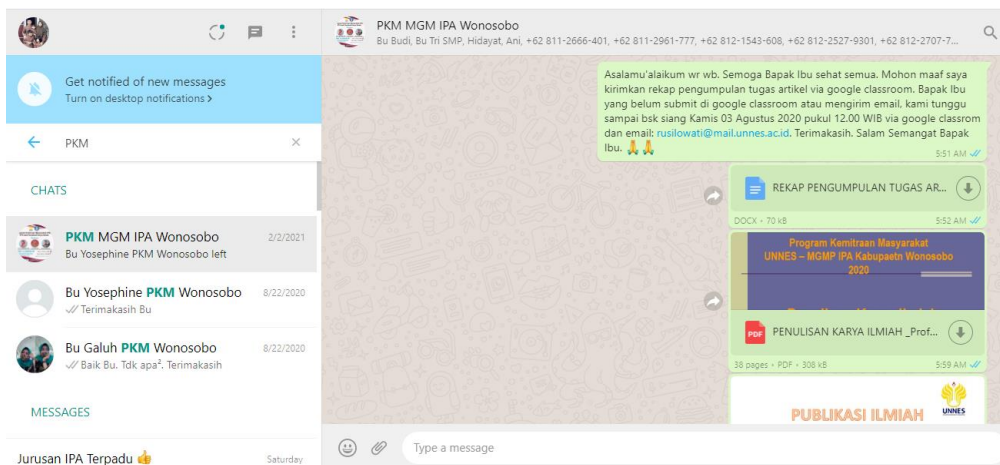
Get notified of new messages
Turn on desktop notifications ›

PKM

CHATS

PKM MGM IPA Wonosobo 2/2/2021
Bu Yosephine PKM Wonosobo left

Bu Yosephine PKM Wonosobo 8/22/2020
Terimakasih Bu

Bu Galuh PKM Wonosobo 8/22/2020
Baik Bu. Tdk apa². Terimakasih

MESSAGES

Jurusan IPA Terpadu 👍 Saturday

PKM MGM IPA Wonosobo
Bu Budi, Bu Tri SMP, Hidayat, Ani, +62 811-2666-401, +62 811-2961-777, +62 812-1543-608, +62 812-2527-9301, +62 812-2707-7...

Asalamu'alaikum wr wb. Semoga Bapak Ibu sehat semua. Mohon maaf saya kirimkan rekap pengumpulan tugas artikel via google classroom. Bapak Ibu yang belum submit di google classroom atau mengirim email, kami tunggu sampai bsk siang Kamis 03 Agustus 2020 pukul 12.00 WIB via google classrom dan email: rusilowati@mail.unnes.ac.id. Terimakasih. Salam Semangat Bapak Ibu. 🙏🙏
5:51 AM

REKAP PENGUMPULAN TUGAS AR...
DOCX • 70 kB 5:52 AM

Program Kemitraan Masyarakat
UNNES – MGMP IPA Kabupaetn Wonosobo
2020

PDF PENULISAN KARYA ILMIAH _Prof...
38 pages • PDF • 308 kB 5:59 AM

PUBLIKASI ILMIAH
UNNES

Type a message